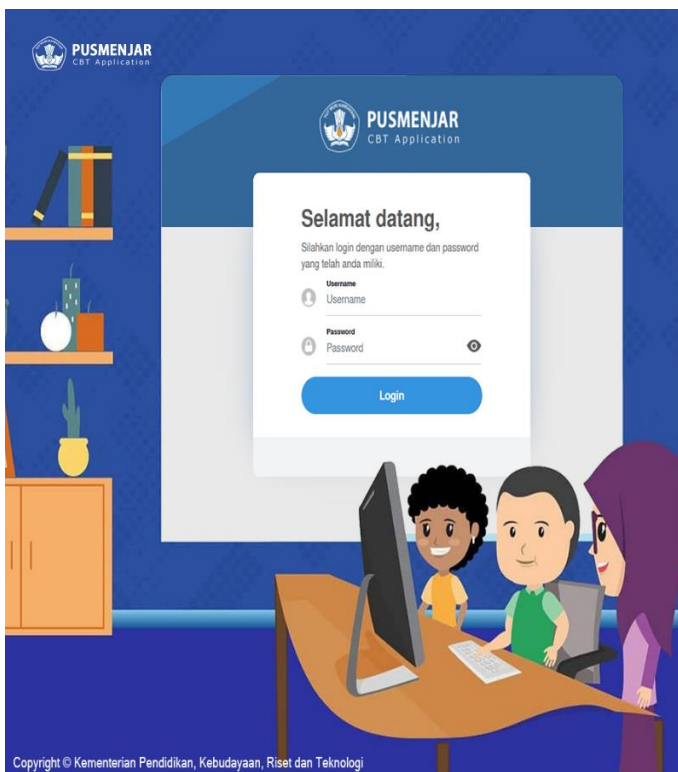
PUSMENJAR
CBT Application

PUSMENJAR
CBT Application

Selamat datang,

Silahkan login dengan username dan password yang telah anda miliki.

Username
Username

Password
Password

Login

Copyright © Kementerian Pendidikan, Kebudayaan, Riset dan Teknologi